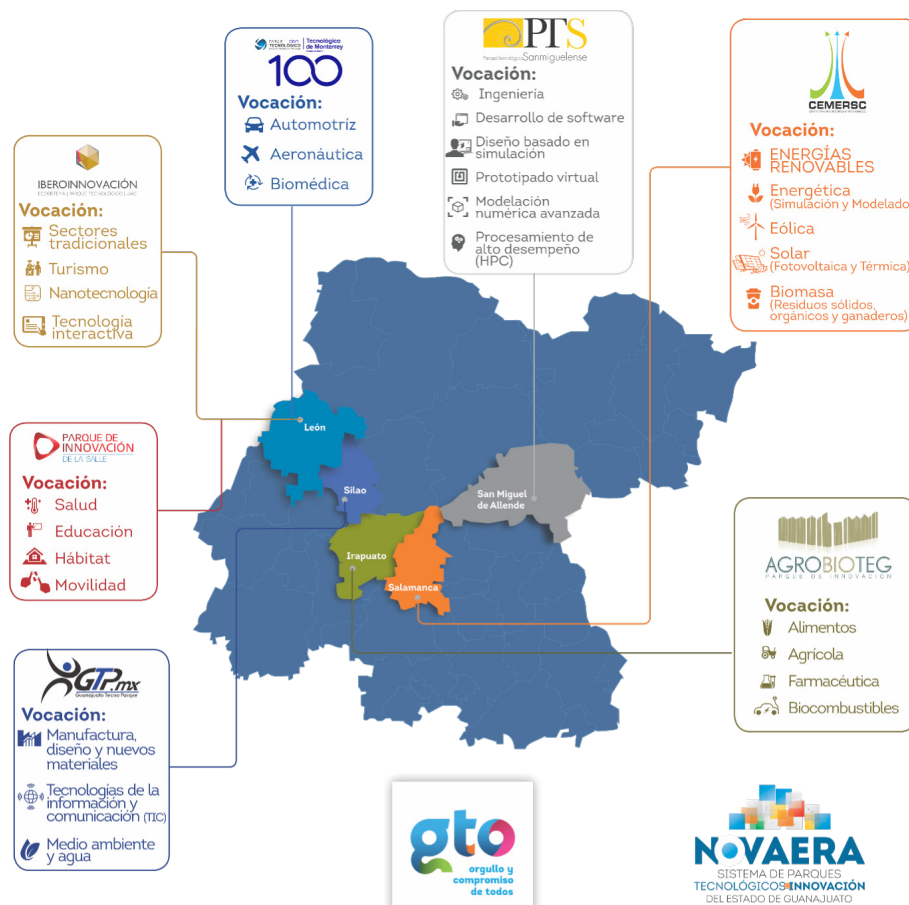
PARQUE TECNOLÓGICO Tecnológico de Monterrey
100
Vocación:
Automotriz
Aeronáutica
Biomédica

PTS
Parque Tecnológico Sanmiguelense
Vocación:
Ingeniería
Desarrollo de software
Diseño basado en simulación
Prototipado virtual
Modelación numérica avanzada
Procesamiento de alto desempeño (HPC)

CEMERSC
Vocación:
ENERGÍAS RENOVABLES
Energética (Simulación y Modelado)
Eólica
Solar (Fotovoltaica y Térmica)
Biomasa (Residuos sólidos, orgánicos y ganaderos)

IBEROINNOVACIÓN
ECOSISTEMA PARQUE TECNOLÓGICO IUAC
Vocación:
Sectores tradicionales
Turismo
Nanotecnología
Tecnología interactiva

PARQUE DE INNOVACIÓN DE LA SALLE
Vocación:
Salud
Educación
Hábitat
Movilidad

GTPmx
Guanajuato Tecno Parque
Vocación:
Manufactura, diseño y nuevos materiales
Tecnologías de la información y comunicación (TIC)
Medio ambiente y agua

León
Silao
San Miguel de Allende
Irapuato
Salamanca

AGROBIOTEG
PARQUE DE INNOVACIÓN
Vocación:
Alimentos
Agrícola
Farmacéutica
Biocombustibles

gto
orgullo y compromiso de todos

NOVAERA
SISTEMA DE PARQUES TECNOLÓGICOS E INNOVACIÓN DEL ESTADO DE GUANAJUATO